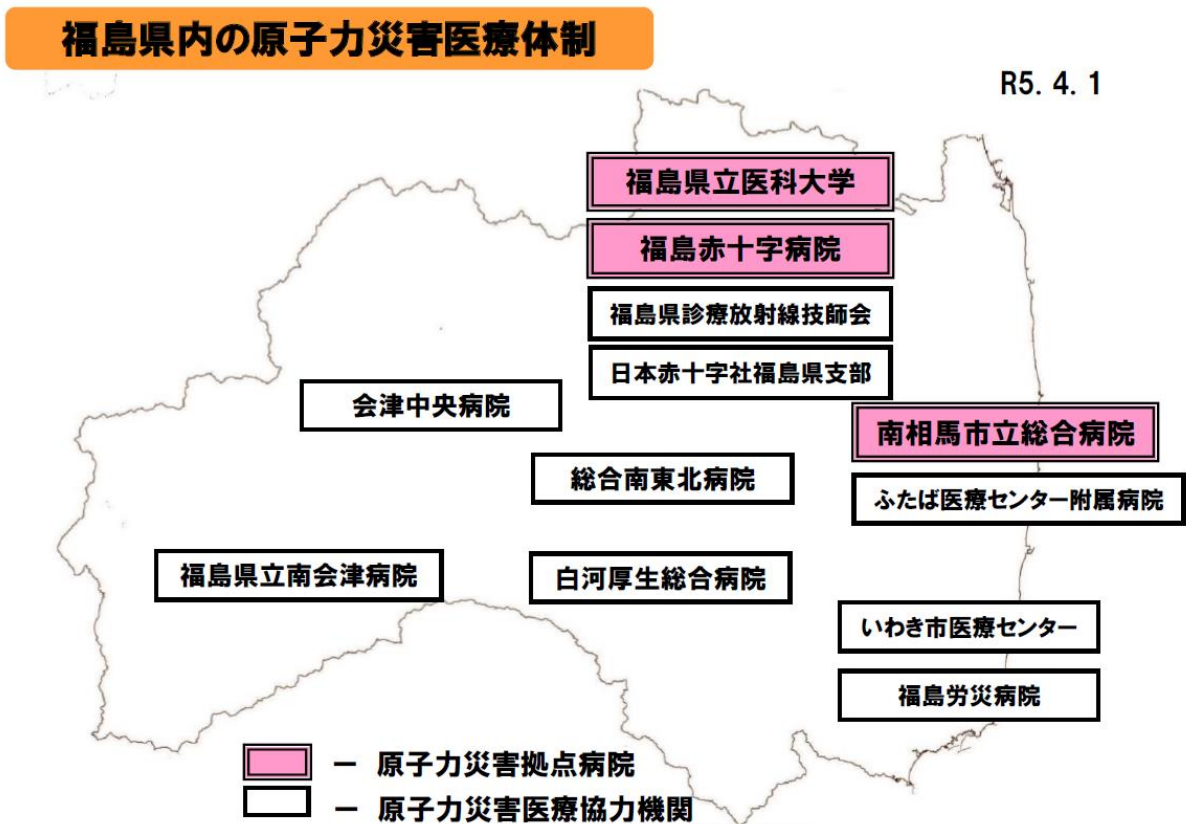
福島県内の原子力災害医療体制

R5. 4. 1

福島県立医科大学

福島赤十字病院

福島県診療放射線技師会

日本赤十字社福島県支部

会津中央病院

南相馬市立総合病院

総合南東北病院

ふたば医療センター附属病院

福島県立南会津病院

白河厚生総合病院

いわき市医療センター

福島労災病院

ー 原子力災害拠点病院

ー 原子力災害医療協力機関